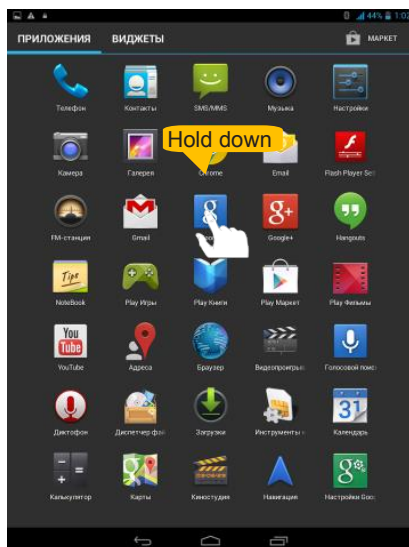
44%

ПРИЛОЖЕНИЯ ВИДЖЕТЫ

МАРКЕТ

Телефон
Контакты
SMS/MMS
Музыка
Настройки

Hold down

Камера
Галерея
Chrome
Email
Flash Player Set

FM-станция
Gmail
Google+
Hangouts

Tips

NoteBook
Play Игры
Play Книги
Play Маркет
Play Фильмы

YouTube

YouTube
Адреса
Браузер
Видеопроигрыв
Голосовой поис

31

Диктофон
Диспетчер фай
Загрузки
Инструменты
Календарь

Калькулятор
Карты
Киностудия
Навигация
Настройки Goo